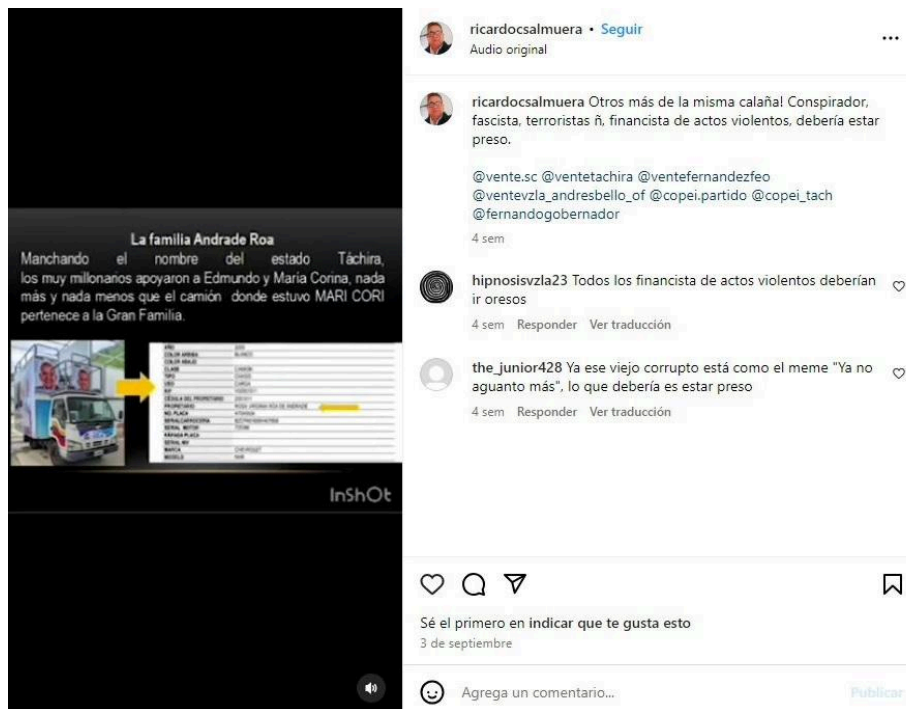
La familia Andrade Roa
Manchando el nombre del estado Táchira, los muy millonarios apoyaron a Edmundo y María Corina, nada más y nada menos que el camión donde estuvo MARI CORI pertenece a la Gran Familia.

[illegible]

InShOt

ricardocsalmuera • Seguir
Audio original

ricardocsalmuera Otros más de la misma calaña! Conspirador, fascista, terroristas ñ, financista de actos violentos, debería estar preso.

@vente.sc @ventetachira @ventefernandezfeo @ventevzla_andresbello_of @copei.partido @copei_tach @fernandogobernador

4 sem

hipnosisvzla23 Todos los financista de actos violentos deberían ir oresos
4 sem Responder Ver traducción

the_junior428 Ya ese viejo corrupto está como el meme "Ya no aguanto más", lo que debería es estar preso
4 sem Responder Ver traducción

Sé el primero en indicar que te gusta esto
3 de septiembre

Agrega un comentario...
Publicar